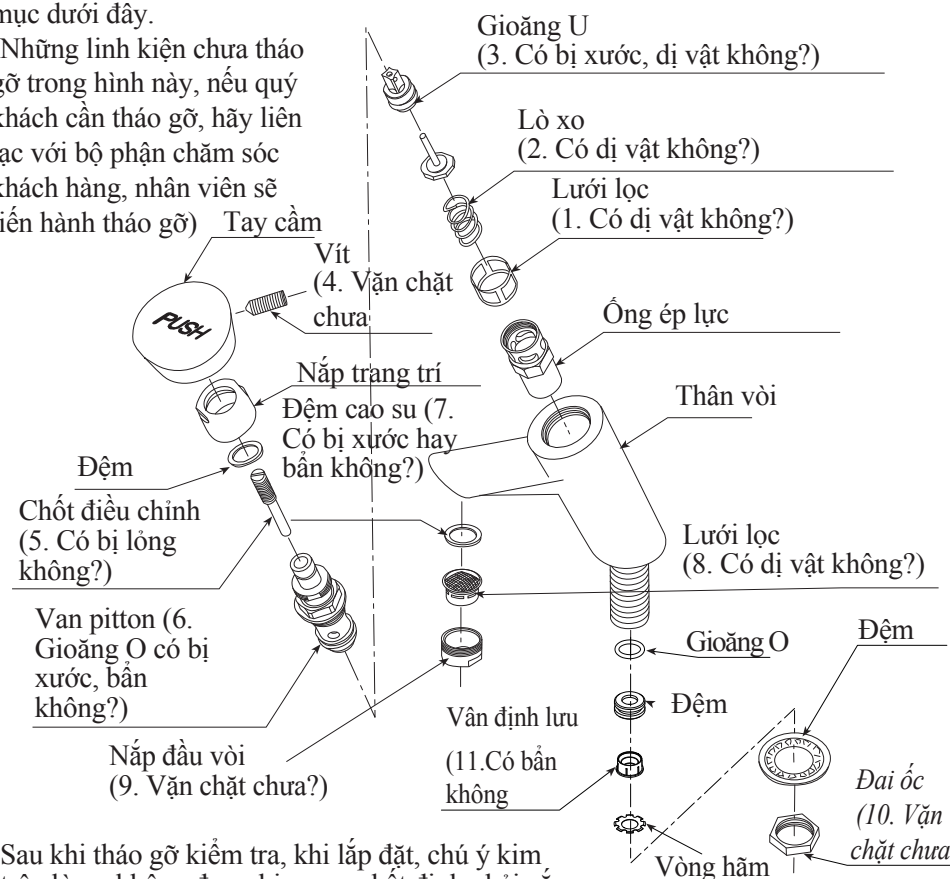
mục dưới đây.
Những linh kiện chưa tháo gỡ trong hình này, nếu quý khách cần tháo gỡ, hãy liên lạc với bộ phận chăm sóc khách hàng, nhân viên sẽ tiến hành tháo gỡ)

Gioăng U
(3. Có bị xước, dị vật không?)

Lò xo
(2. Có dị vật không?)

Lưới lọc
(1. Có dị vật không?)

Tay cầm

Vít
(4. Vặn chặt chưa

PUSH

Ống ép lực

Nắp trang trí

Thân vòi

Đệm cao su (7. Có bị xước hay bẩn không?)

Đệm

Chốt điều chỉnh
(5. Có bị lỏng không?)

Lưới lọc
(8. Có dị vật không?)

Van pitton (6. Gioăng O có bị xước, bẩn không?)

Gioăng O

Đệm

Đệm

Vân định lưu

(11.Có bẩn không

Nắp đầu vòi
(9. Vặn chặt chưa?)

Đai ốc
(10. Vặn chặt chưa

Vòng hãm

Sau khi tháo gỡ kiểm tra, khi lắp đặt, chú ý kim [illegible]